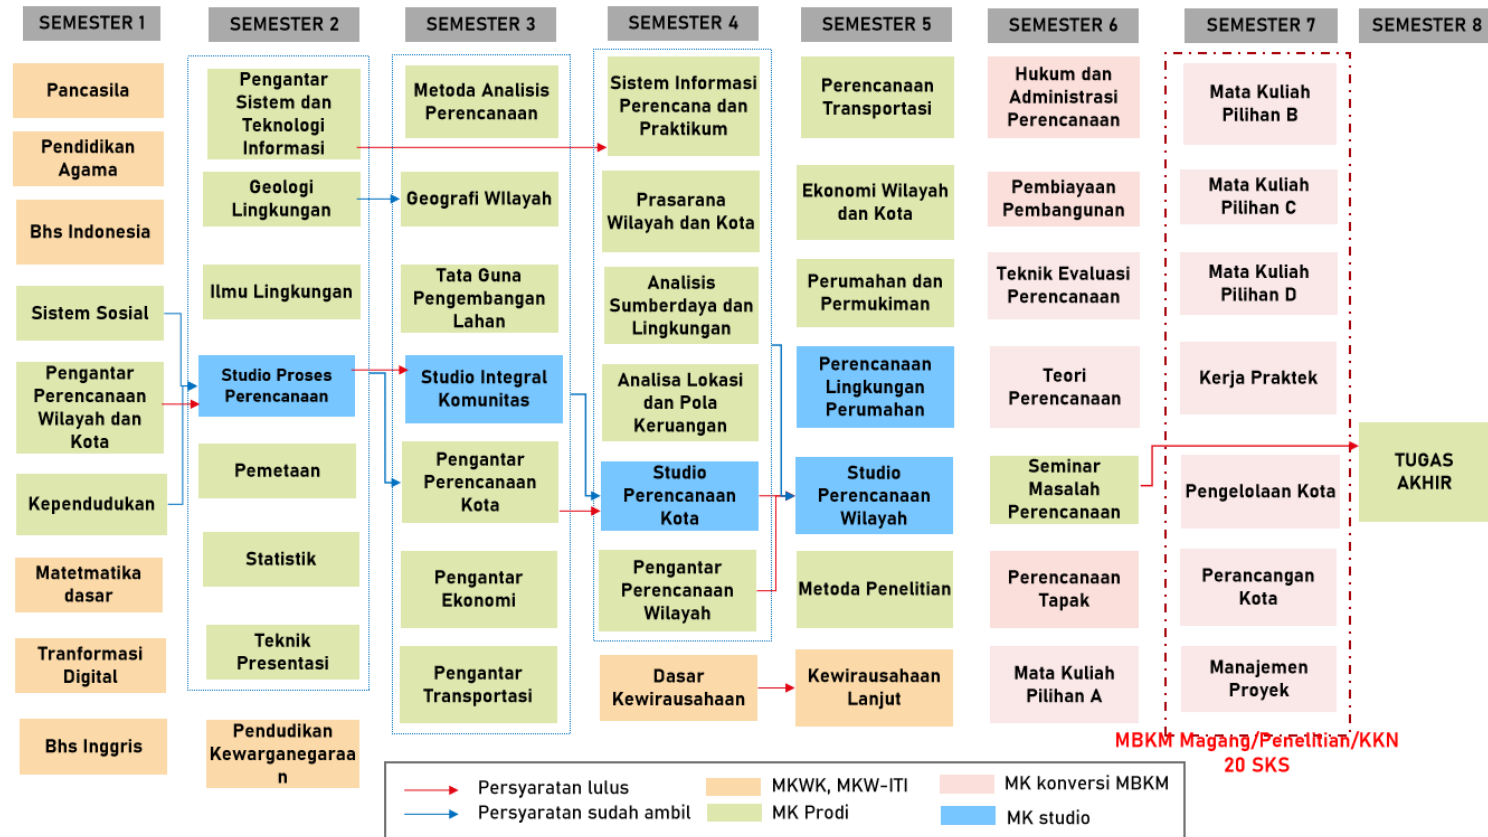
SEMESTER 1

Pancasila

Pendidikan Agama

Bhs Indonesia

Sistem Sosial

Pengantar Perencanaan Wilayah dan Kota

Kependudukan

Matetmatika dasar

Tranformasi Digital

Bhs Inggris

SEMESTER 2

Pengantar Sistem dan Teknologi Informasi

Geologi Lingkungan

Ilmu Lingkungan

Studio Proses Perencanaan

Pemetaan

Statistik

Teknik Presentasi

Pendudikan Kewarganegaraa n

SEMESTER 3

Metoda Analisis Perencanaan

Geografi WIlayah

Tata Guna Pengembangan Lahan

Studio Integral Komunitas

Pengantar Perencanaan Kota

Pengantar Ekonomi

Pengantar Transportasi

SEMESTER 4

Sistem Informasi Perencana dan Praktikum

Prasarana Wilayah dan Kota

Analisis Sumberdaya dan Lingkungan

Analisa Lokasi dan Pola Keruangan

Studio Perencanaan Kota

Pengantar Perencanaan Wilayah

Dasar Kewirausahaan

SEMESTER 5

Perencanaan Transportasi

Ekonomi Wilayah dan Kota

Perumahan dan Permukiman

Perencanaan Lingkungan Perumahan

Studio Perencanaan Wilayah

Metoda Penelitian

Kewirausahaan Lanjut

SEMESTER 6

Hukum dan Administrasi Perencanaan

Pembiayaan Pembangunan

Teknik Evaluasi Perencanaan

Teori Perencanaan

Seminar Masalah Perencanaan

Perencanaan Tapak

Mata Kuliah Pilihan A

SEMESTER 7

Mata Kuliah Pilihan B

Mata Kuliah Pilihan C

Mata Kuliah Pilihan D

Kerja Praktek

Pengelolaan Kota

Perancangan Kota

Manajemen Proyek

MBKM Magang/Penelitian/KKN 20 SKS

SEMESTER 8

TUGAS AKHIR

Persyaratan lulus
Persyaratan sudah ambil
MKWK, MKW-ITI
MK Prodi
MK konversi MBKM
MK studio